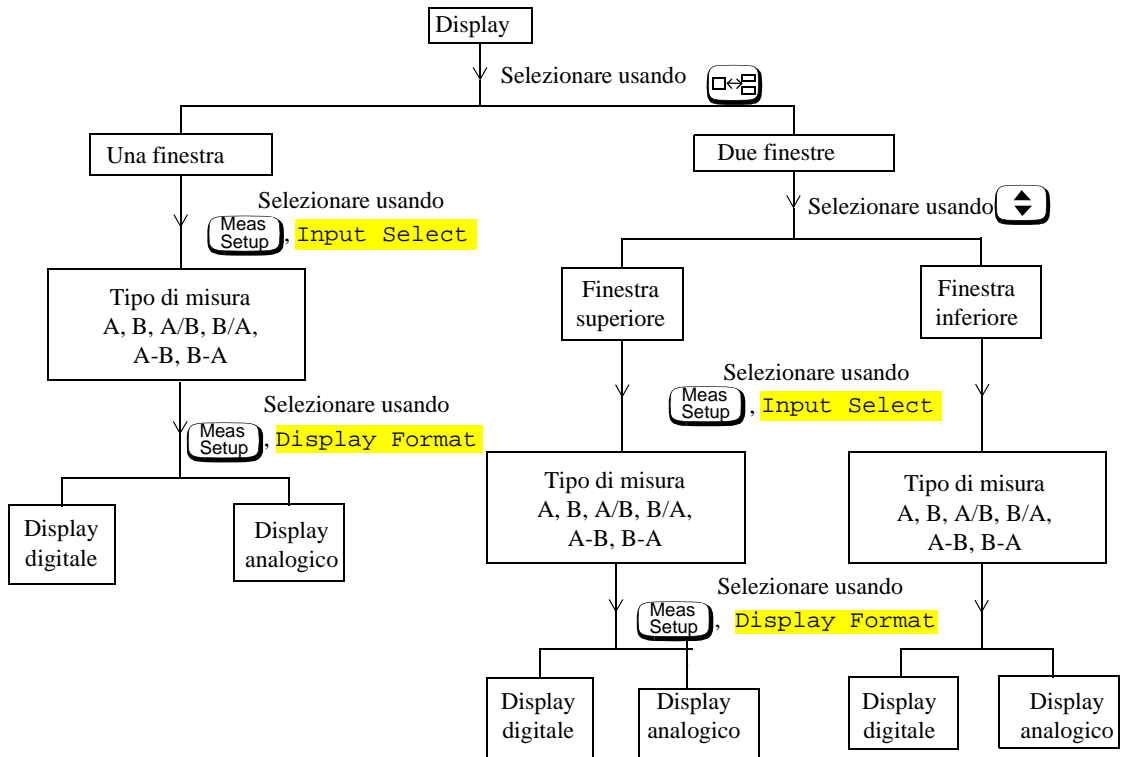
Display

Selezionare usando

Una finestra

Selezionare usando
Meas Setup, Input Select

Tipo di misura
A, B, A/B, B/A, A-B, B-A

Selezionare usando
Meas Setup, Display Format

Display digitale

Display analogico

Due finestre

Selezionare usando

Finestra superiore

Finestra inferiore

Selezionare usando
Meas Setup, Input Select

Tipo di misura
A, B, A/B, B/A, A-B, B-A

Tipo di misura
A, B, A/B, B/A, A-B, B-A

Selezionare usando
Meas Setup, Display Format

Display digitale

Display analogico

Display digitale

Display analogico